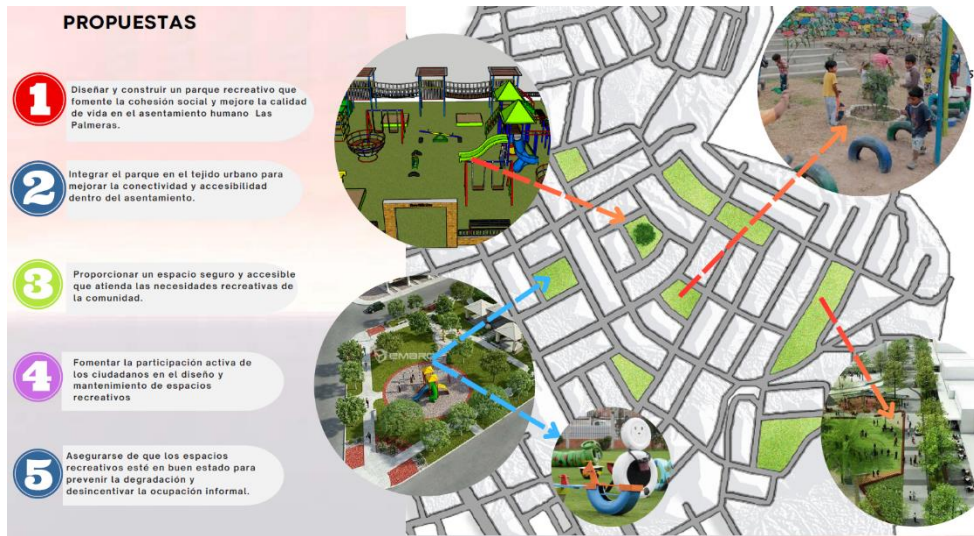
PROPUESTAS

1
Diseñar y construir un parque recreativo que fomente la cohesión social y mejore la calidad de vida en el asentamiento humano Las Palmeras.

2
Integrar el parque en el tejido urbano para mejorar la conectividad y accesibilidad dentro del asentamiento.

3
Proporcionar un espacio seguro y accesible que atienda las necesidades recreativas de la comunidad.

4
Fomentar la participación activa de los ciudadanos en el diseño y mantenimiento de espacios recreativos

5
Asegurarse de que los espacios recreativos esté en buen estado para prevenir la degradación y desincentivar la ocupación informal.

EMBARG